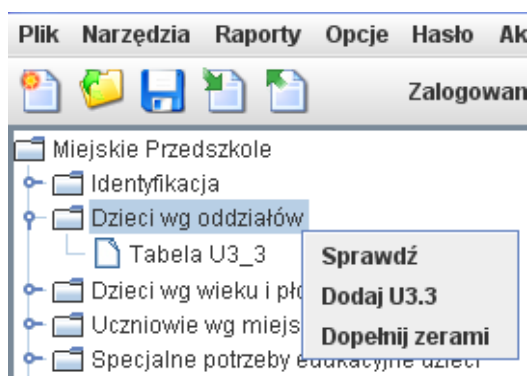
Plik Narzędzia Raporty Opcje Hasło Ak

Zalogowan

Miejskie Przedszkole
Identyfikacja
Dzieci wg oddziałów
Tabela U3_3
Dzieci wg wieku i pł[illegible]
Uczniowie wg miejs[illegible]
Specjalne potrzeby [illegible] dzieci

Sprawdź
Dodaj U3.3
Dopełnij zerami